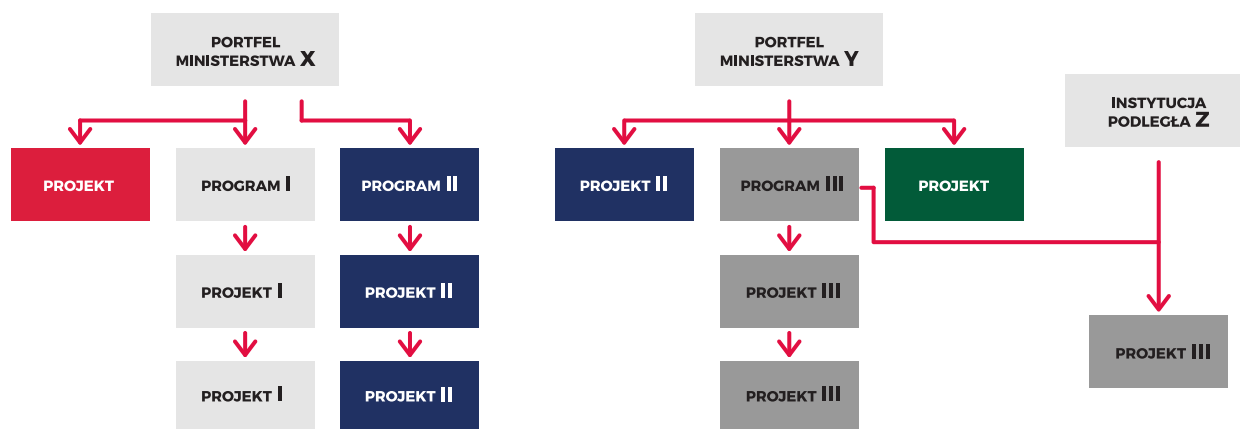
PORTFEL MINISTERSTWA X

PROJEKT

PROGRAM I

PROJEKT I

PROJEKT I

PROGRAM II

PROJEKT II

PROJEKT II

PORTFEL MINISTERSTWA Y

PROJEKT II

PROGRAM III

PROJEKT III

PROJEKT III

PROJEKT

INSTYTUCJA PODLEGŁA Z

PROJEKT III